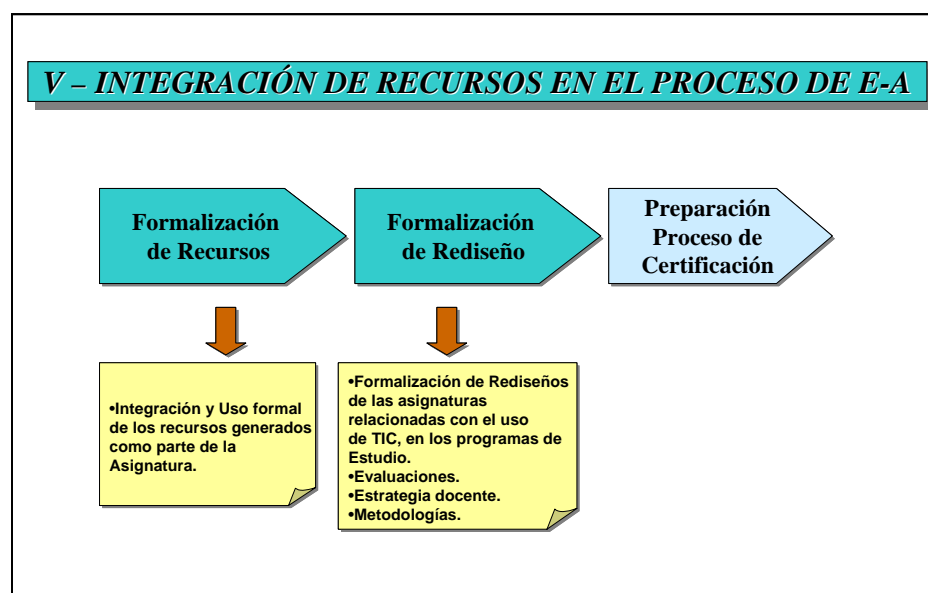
V – INTEGRACIÓN DE RECURSOS EN EL PROCESO DE E-A

Formalización de Recursos

Formalización de Rediseño

Preparación Proceso de Certificación

•Integración y Uso formal de los recursos generados como parte de la Asignatura.

•Formalización de Rediseños de las asignaturas relacionadas con el uso de TIC, en los programas de Estudio.
•Evaluaciones.
•Estrategia docente.
•Metodologías.